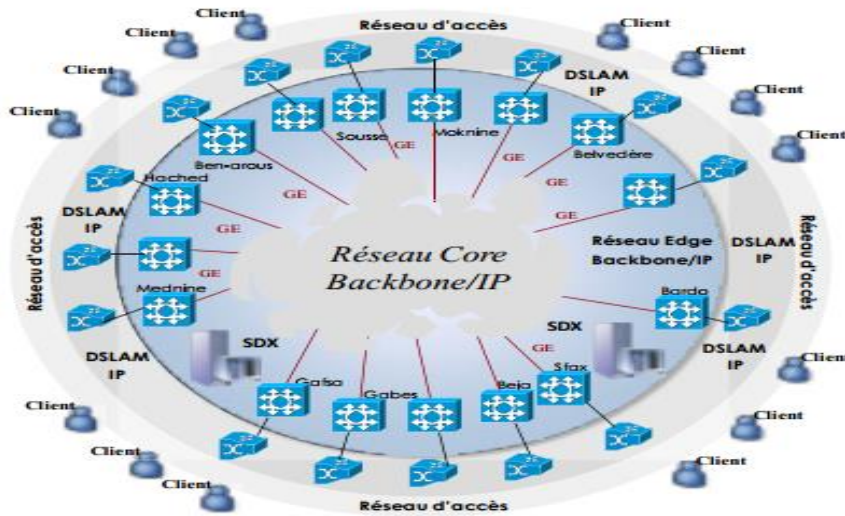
Réseau d'accès

Client
Client
Client
Client
Client
Client
Client
Client

DSLAM IP

Sousse
Moknine
Belvedère
Ben-arous
Hached
GE
GE
GE
GE
GE
GE
GE

DSLAM IP

Réseau Core Backbone/IP

Réseau Edge Backbone/IP

DSLAM IP

Réseau d'accès

Réseau d'accès

Mednine
Bardo
SDX
SDX
GE
Gafsa
Gabes
Beja
Sfax

DSLAM IP

DSLAM IP

Client
Client
Client
Client
Client
Client
Client
Client

Réseau d'accès